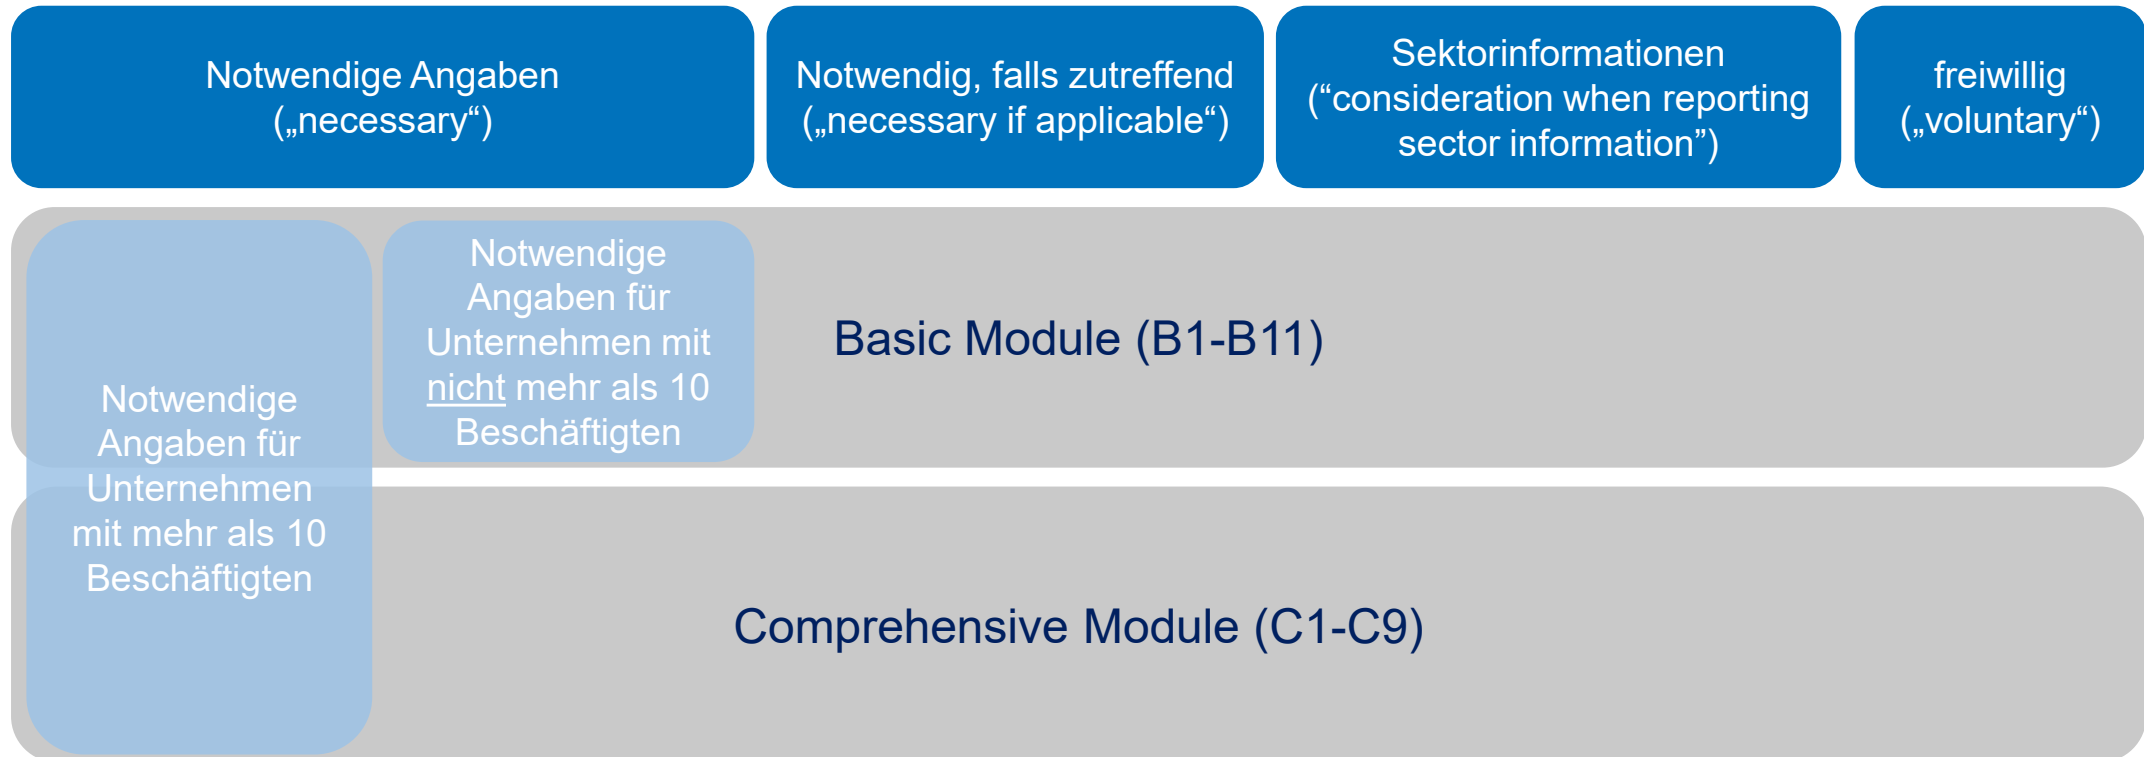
Notwendige Angaben („necessary“)

Notwendig, falls zutreffend („necessary if applicable“)

Sektorinformationen (“consideration when reporting sector information”)

freiwillig („voluntary“)

Notwendige Angaben für Unternehmen mit mehr als 10 Beschäftigten

Notwendige Angaben für Unternehmen mit nicht mehr als 10 Beschäftigten

Basic Module (B1-B11)

Comprehensive Module (C1-C9)